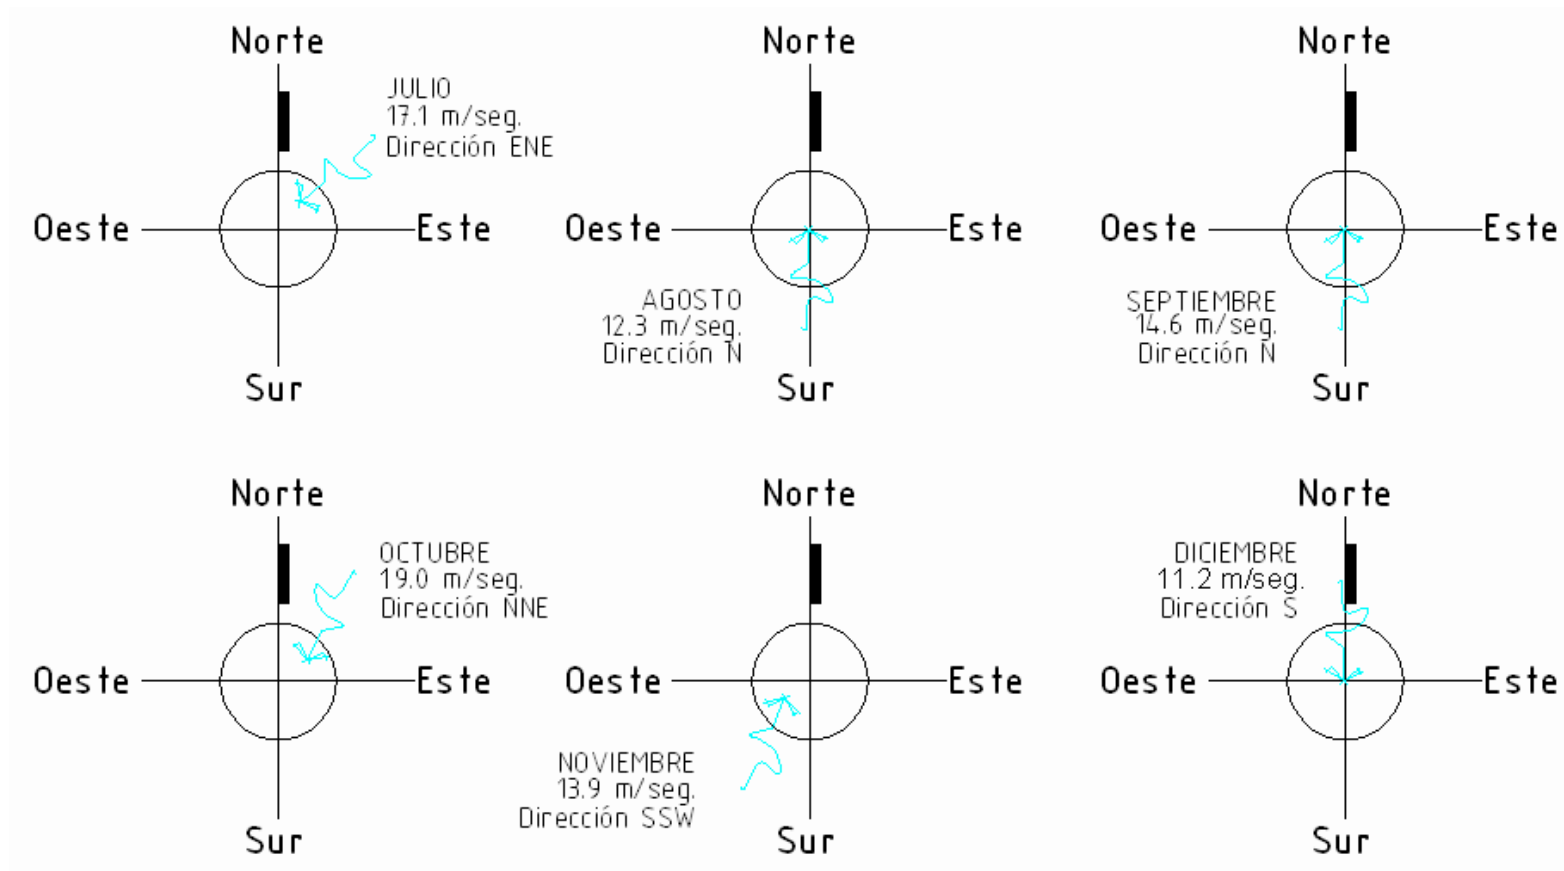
Norte
JULIO
17.1 m/seg.
Dirección ENE
Oeste
Este
Sur

Norte
Oeste
Este
AGOSTO
12.3 m/seg.
Dirección N
Sur

Norte
Oeste
Este
SEPTIEMBRE
14.6 m/seg.
Dirección N
Sur

Norte
OCTUBRE
19.0 m/seg.
Dirección NNE
Oeste
Este
Sur

Norte
Oeste
Este
NOVIEMBRE
13.9 m/seg.
Dirección SSW
Sur

Norte
DICIEMBRE
11.2 m/seg.
Dirección S
Oeste
Este
Sur